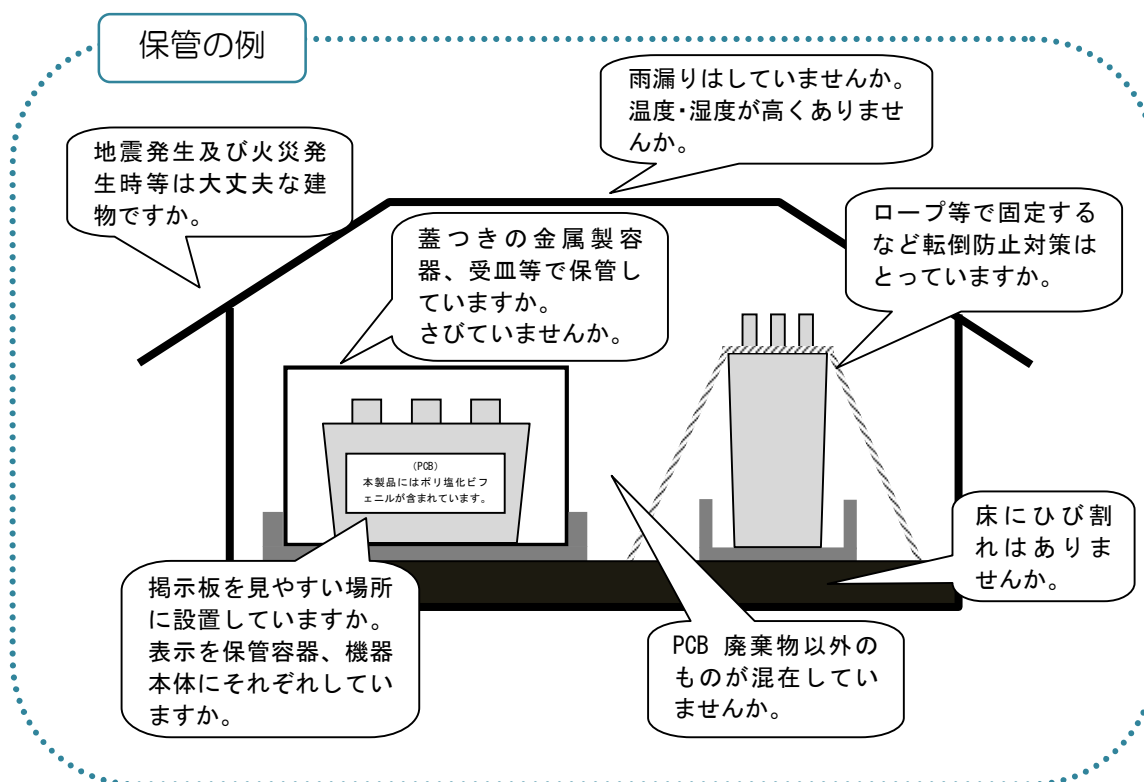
保管の例

雨漏りはしていませんか。温度･湿度が高くありませんか。

地震発生及び火災発生時等は大丈夫な建物ですか。

蓋つきの金属製容器、受皿等で保管していますか。
さびていませんか。

ロープ等で固定するなど転倒防止対策はとっていますか。

(PCB)
本製品にはポリ塩化ビフェニルが含まれています。

床にひび割れはありませんか。

掲示板を見やすい場所に設置していますか。
表示を保管容器、機器本体にそれぞれしていますか。

PCB 廃棄物以外のものが混在していませんか。